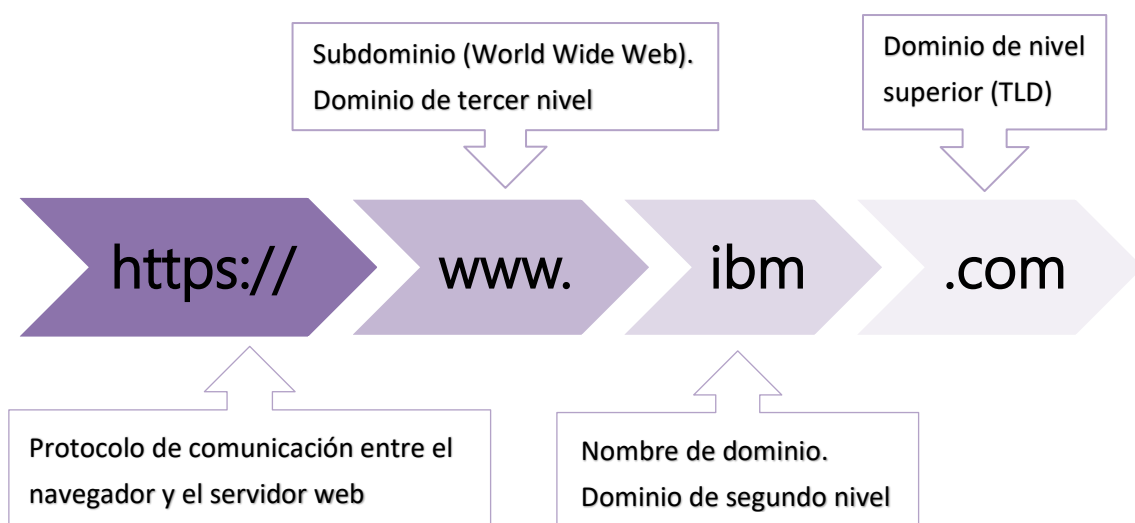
Subdominio (World Wide Web). Dominio de tercer nivel

Dominio de nivel superior (TLD)

https://

www.

ibm

.com

Protocolo de comunicación entre el navegador y el servidor web

Nombre de dominio. Dominio de segundo nivel